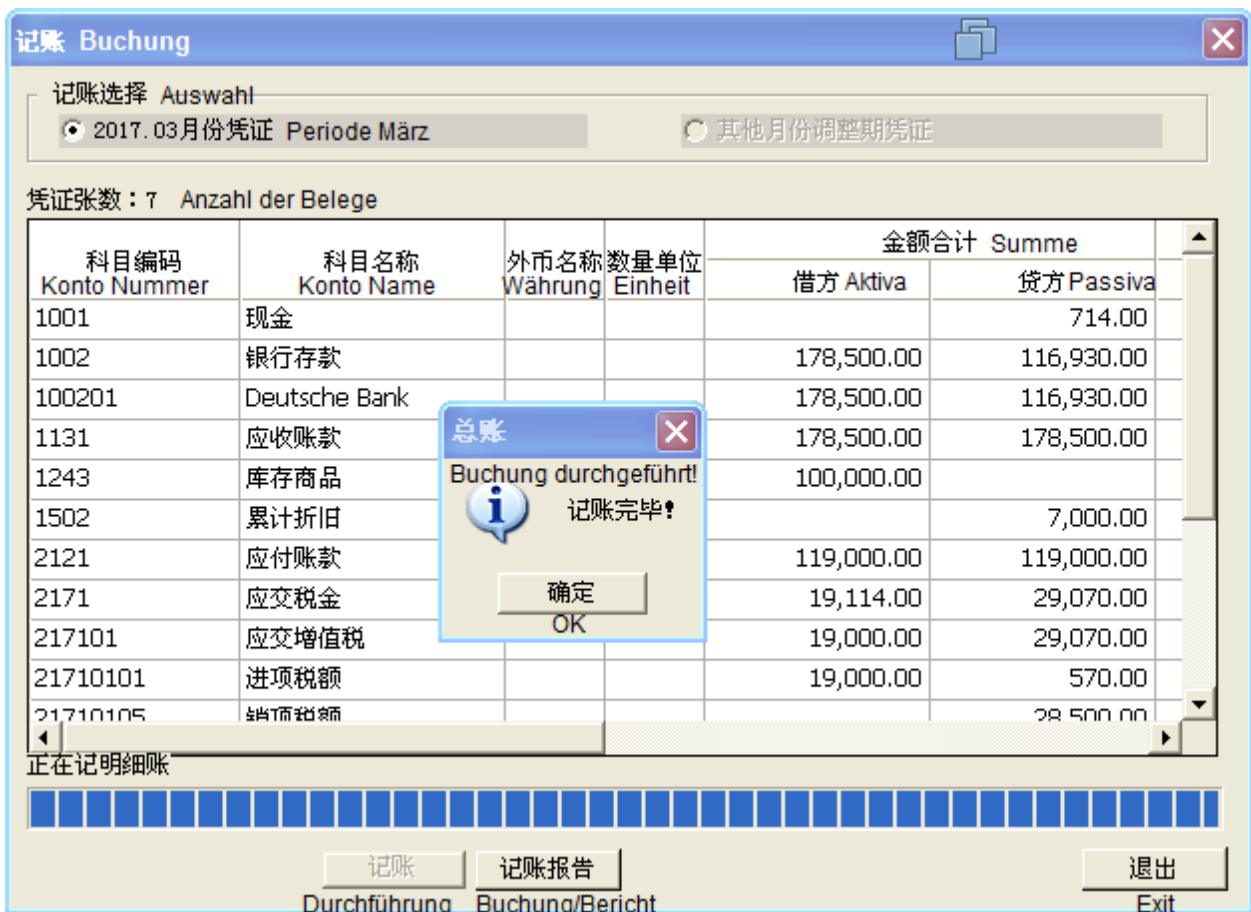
记账 Buchung

记账选择 Auswahl
2017.03月份凭证 Periode März
其他月份调整期凭证

凭证张数：7 Anzahl der Belege

| 科目编码 Konto Nummer | 科目名称 Konto Name | 外币名称 Währung | 数量单位 Einheit | 金额合计 Summe 借方 Aktiva | 金额合计 Summe 贷方 Passiva |
|---|---|---|---|---|---|
| 1001 | 现金 | | | | 714.00 |
| 1002 | 银行存款 | | | 178,500.00 | 116,930.00 |
| 100201 | Deutsche Bank | | | 178,500.00 | 116,930.00 |
| 1131 | 应收账款 | | | 178,500.00 | 178,500.00 |
| 1243 | 库存商品 | | | 100,000.00 | |
| 1502 | 累计折旧 | | | | 7,000.00 |
| 2121 | 应付账款 | | | 119,000.00 | 119,000.00 |
| 2171 | 应交税金 | | | 19,114.00 | 29,070.00 |
| 217101 | 应交增值税 | | | 19,000.00 | 29,070.00 |
| 21710101 | 进项税额 | | | 19,000.00 | 570.00 |
| 21710105 | 销项税额 | | | | 28,500.00 |

总账
Buchung durchgeführt!
记账完毕!
确定
OK

正在记明细账

记账
Durchführung
记账报告
Buchung/Bericht
退出
Exit